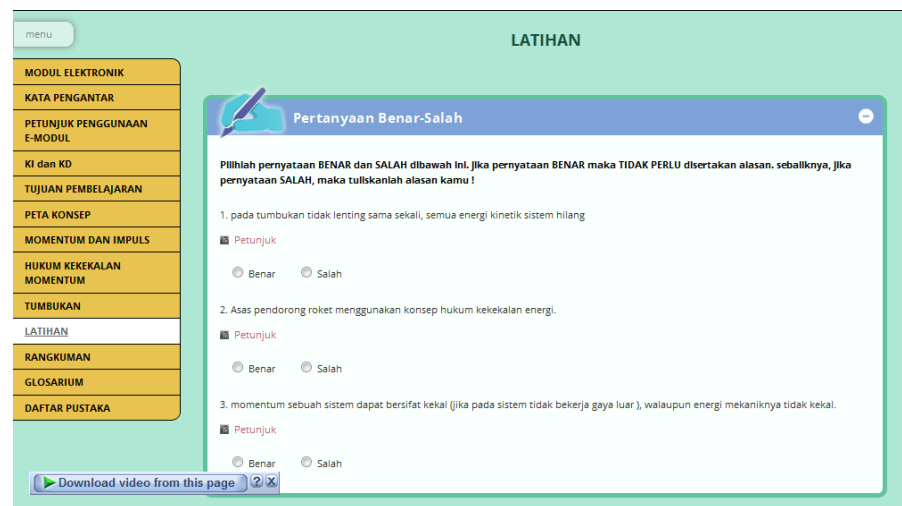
menu

MODUL ELEKTRONIK
KATA PENGANTAR
PETUNJUK PENGGUNAAN E-MODUL
KI dan KD
TUJUAN PEMBELAJARAN
PETA KONSEP
MOMENTUM DAN IMPULS
HUKUM KEKEKALAN MOMENTUM
TUMBUKAN
LATIHAN
RANGKUMAN
GLOSARIUM
DAFTAR PUSTAKA

LATIHAN

Pertanyaan Benar-Salah

Pilihlah pernyataan BENAR dan SALAH dibawah ini. Jika pernyataan BENAR maka TIDAK PERLU disertakan alasan. sebaliknya, jika pernyataan SALAH, maka tuliskanlah alasan kamu !

1. pada tumbukan tidak lenting sama sekali, semua energi kinetik sistem hilang

Petunjuk

Benar Salah

2. Asas pendorong roket menggunakan konsep hukum kekekalan energi.

Petunjuk

Benar Salah

3. momentum sebuah sistem dapat bersifat kekal (jika pada sistem tidak bekerja gaya luar ), walaupun energi mekaniknya tidak kekal.

Petunjuk

Benar Salah

Download video from this page ? X